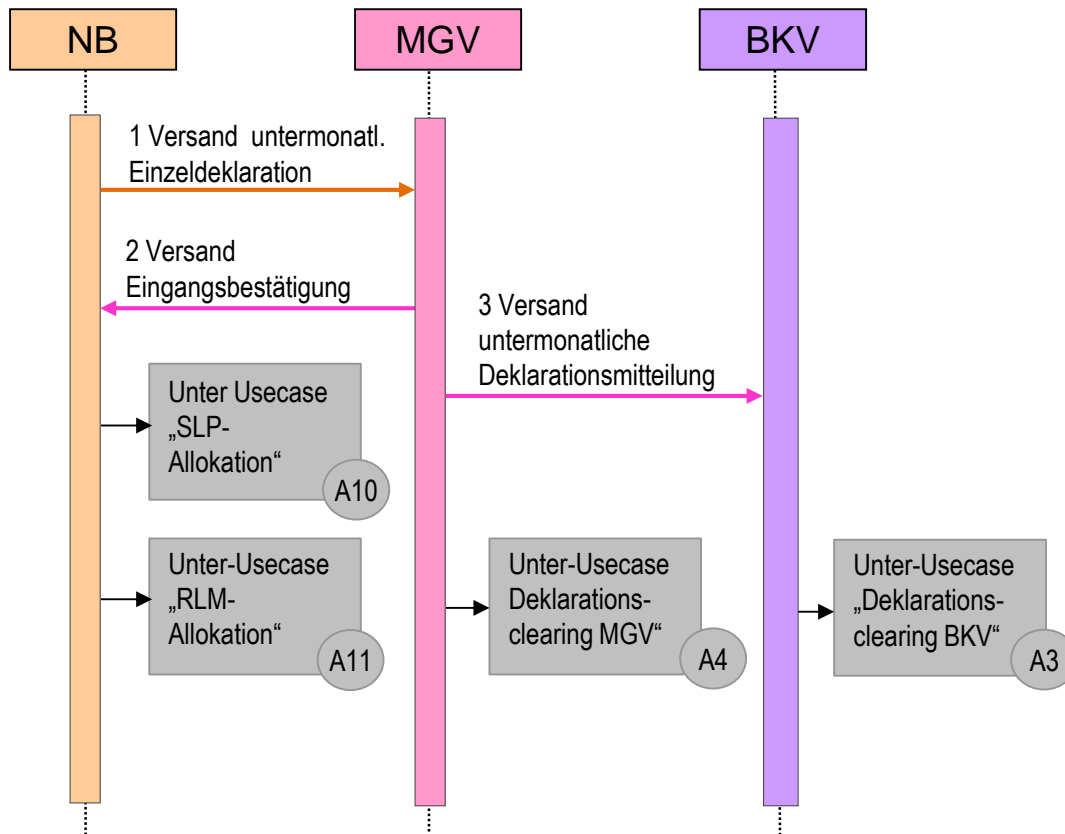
NB

MGV

BKV

1 Versand untermonatl. Einzeldeklaration

2 Versand Eingangsbestätigung

3 Versand untermonatliche Deklarationsmitteilung

Unter Usecase „SLP-Allokation“

A10

Unter-Usecase „RLM-Allokation“

A11

Unter-Usecase Deklarations-clearing MGV“

A4

Unter-Usecase „Deklarations-clearing BKV“

A3